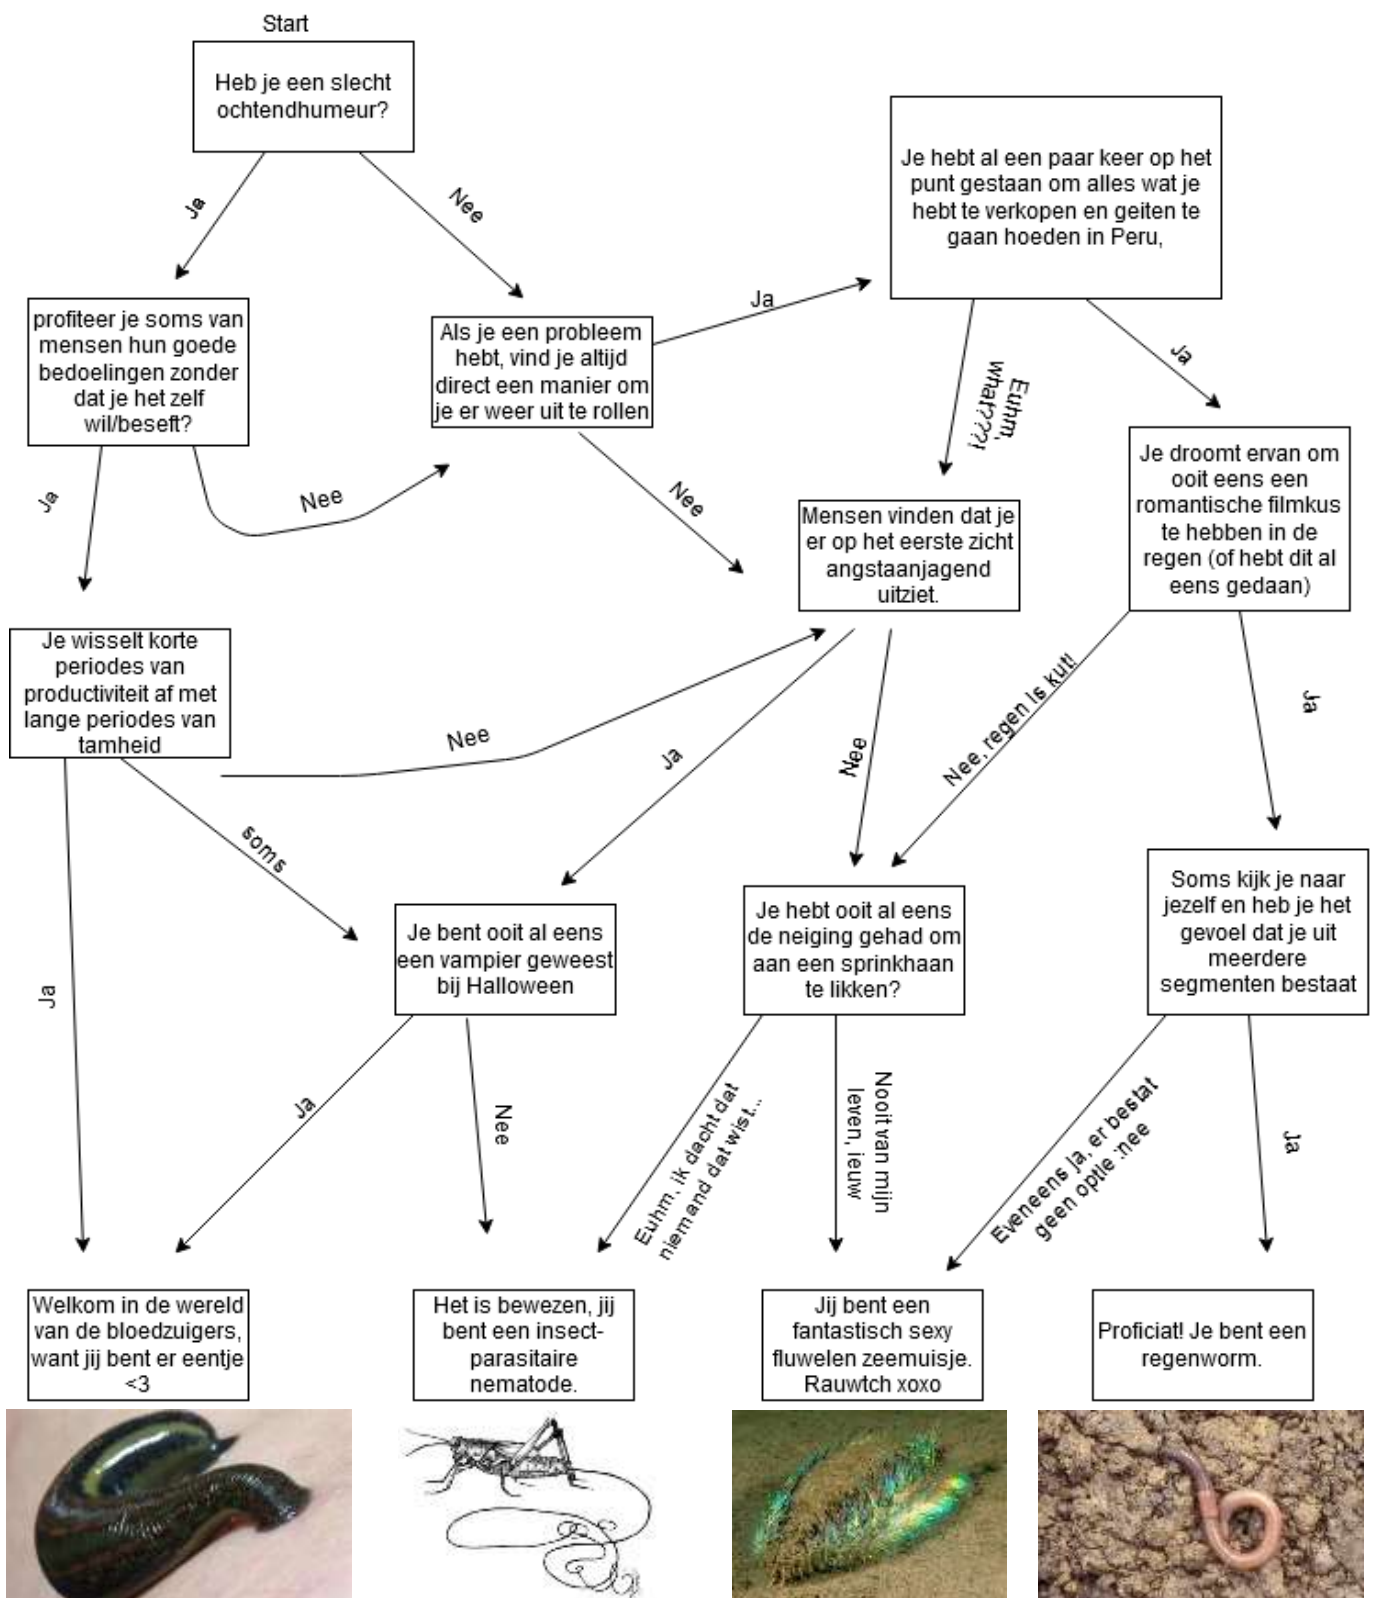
Start

Heb je een slecht ochtendhumeur?

Ja

Nee

profiteer je soms van mensen hun goede bedoelingen zonder dat je het zelf wil/beseft?

Als je een probleem hebt, vind je altijd direct een manier om je er weer uit te rollen

Ja

Je hebt al een paar keer op het punt gestaan om alles wat je hebt te verkopen en geiten te gaan hoeden in Peru,

Euhm, what???!

Ja

Ja

Nee

Nee

Mensen vinden dat je er op het eerste zicht angstaanjagend uitziet.

Je droomt ervan om ooit eens een romantische filmkus te hebben in de regen (of hebt dit al eens gedaan)

Je wisselt korte periodes van productiviteit af met lange periodes van tamheid

Nee

Ja

Nee

Nee, regen is kut!

Ja

soms

Je bent ooit al eens een vampier geweest bij Halloween

Je hebt ooit al eens de neiging gehad om aan een sprinkhaan te likken?

Soms kijk je naar jezelf en heb je het gevoel dat je uit meerdere segmenten bestaat

Ja

Ja

Nee

Euhm, ik dacht dat niemand dat wist...

Nooit van mijn leven, ieuw

Eveneens ja, er bestat geen optie :nee

Ja

Welkom in de wereld van de bloedzuigers, want jij bent er eentje <3

Het is bewezen, jij bent een insect-parasitaire nematode.

Jij bent een fantastisch sexy fluwelen zeemuisje. Rauwtch xoxo

Proficiat! Je bent een regenworm.